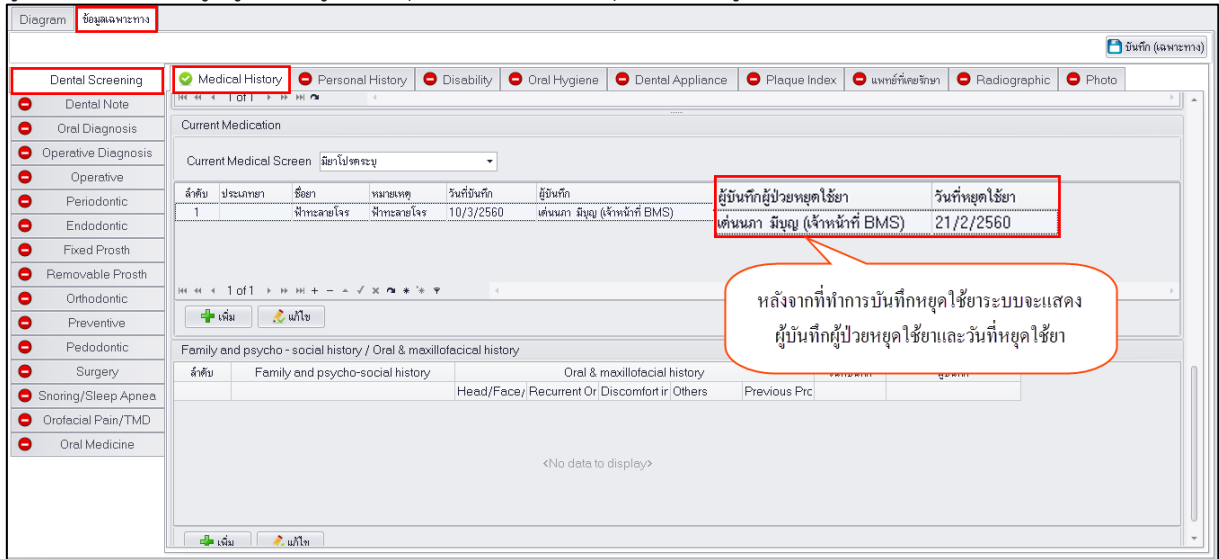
Diagram | ข้อมูลเฉพาะทาง

บันทึก (เฉพาะทาง)

Dental Screening
Dental Note
Oral Diagnosis
Operative Diagnosis
Operative
Periodontic
Endodontic
Fixed Prosth
Removable Prosth
Orthodontic
Preventive
Pedodontic
Surgery
Snoring/Sleep Apnea
Orofacial Pain/TMD
Oral Medicine

Medical History | Personal History | Disability | Oral Hygiene | Dental Appliance | Plaque Index | แพทย์ที่เคยรักษา | Radiographic | Photo

1 of 1

Current Medication

Current Medical Screen มียาโปรดระบุ

| ลำดับ | ประเภทยา | ชื่อยา | หมายเหตุ | วันที่บันทึก | ผู้บันทึก | ผู้บันทึกผู้ป่วยหยุดใช้ยา | วันที่หยุดใช้ยา |
|---|---|---|---|---|---|---|---|
| 1 | | ฟ้าทะลายโจร | ฟ้าทะลายโจร | 10/3/2560 | เด่นนภา มีบุญ (เจ้าหน้าที่ BMS) | เด่นนภา มีบุญ (เจ้าหน้าที่ BMS) | 21/2/2560 |

1 of 1

หลังจากที่ทำการบันทึกหยุดใช้ยาระบบจะแสดง ผู้บันทึกผู้ป่วยหยุดใช้ยาและวันที่หยุดใช้ยา

เพิ่ม | แก้ไข

Family and psycho - social history / Oral & maxillofacical history

| ลำดับ | Family and psycho-social history | Oral & maxillofacial history | | | | | | |
|---|---|---|---|---|---|---|---|---|
| | | Head/Face/ | Recurrent Or | Discomfort ir | Others | Previous Prc | | |

<No data to display>

เพิ่ม | แก้ไข